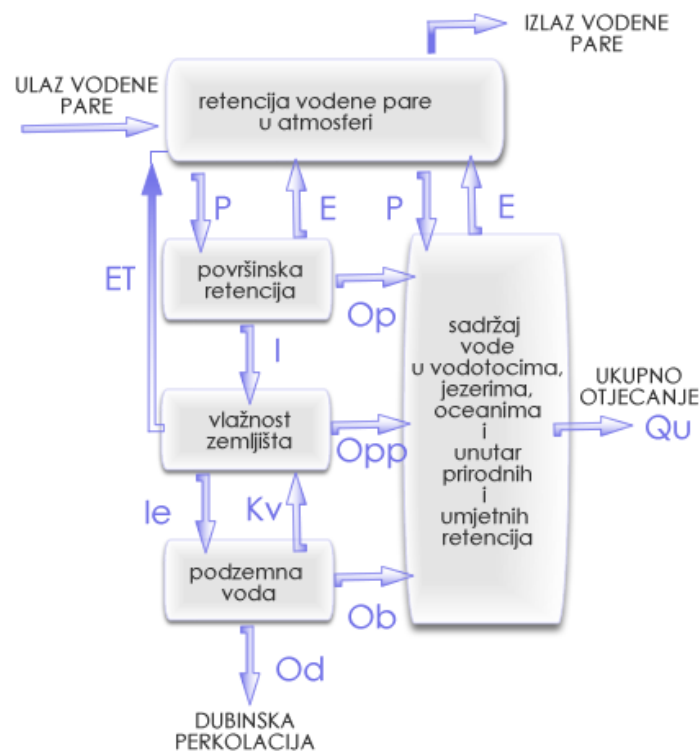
IZLAZ VODENE PARE

ULAZ VODENE PARE

retencija vodene pare u atmosferi

P

E

P

E

ET

površinska retencija

Op

I

sadržaj vode u vodotocima, jezerima, oceanima i unutar prirodnih i umjetnih retencija

UKUPNO OTJECANJE

Qu

vlažnost zemljišta

Opp

Ie

Kv

podzemna voda

Ob

Od

DUBINSKA PERKOLACIJA